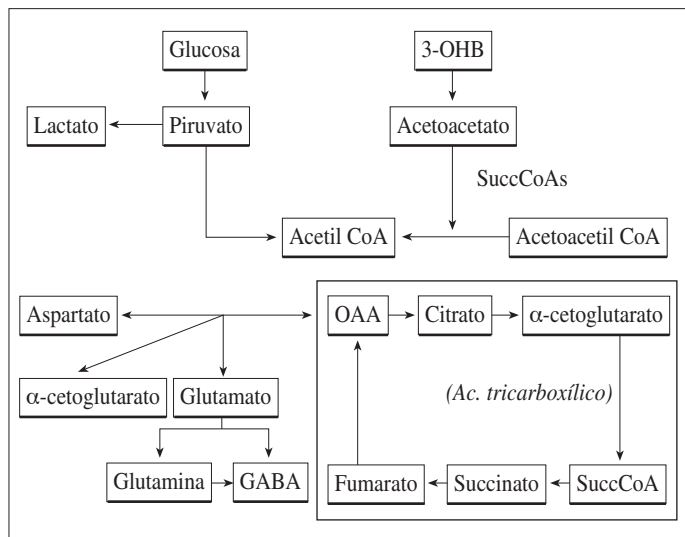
Glucosa

3-OHB

Lactato

Piruvato

Acetoacetato

SuccCoAs

Acetil CoA

Acetoacetil CoA

Aspartato

OAA

Citrato

α-cetoglutarato

α-cetoglutarato

Glutamato

(Ac. tricarboxílico)

Glutamina

GABA

Fumarato

Succinato

SuccCoA